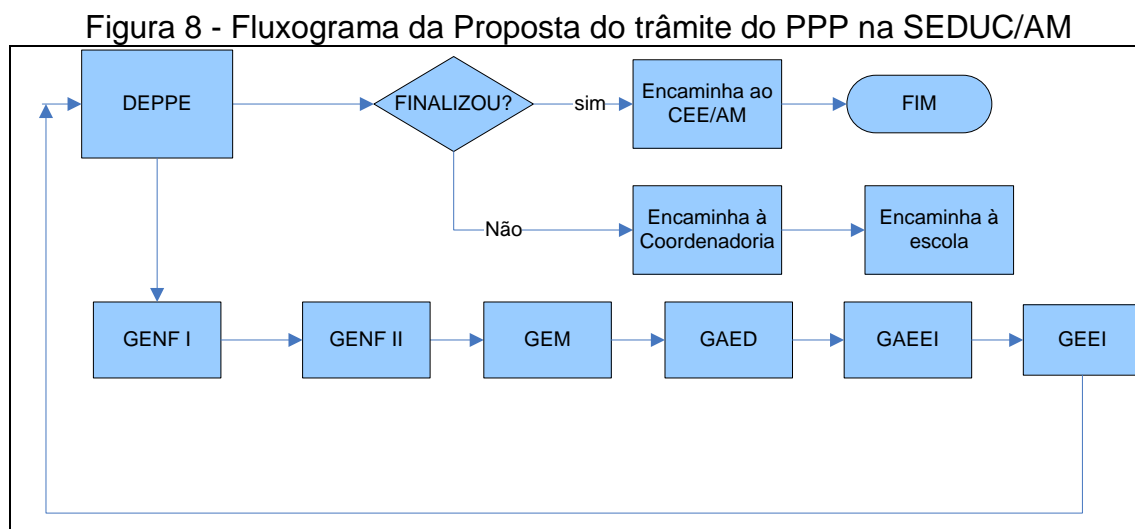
Figura 8 - Fluxograma da Proposta do trâmite do PPP na SEDUC/AM

DEPPE

FINALIZOU?

sim

Encaminha ao CEE/AM

FIM

Não

Encaminha à Coordenadoria

Encaminha à escola

GENF I

GENF II

GEM

GAED

GAEEI

GEEI